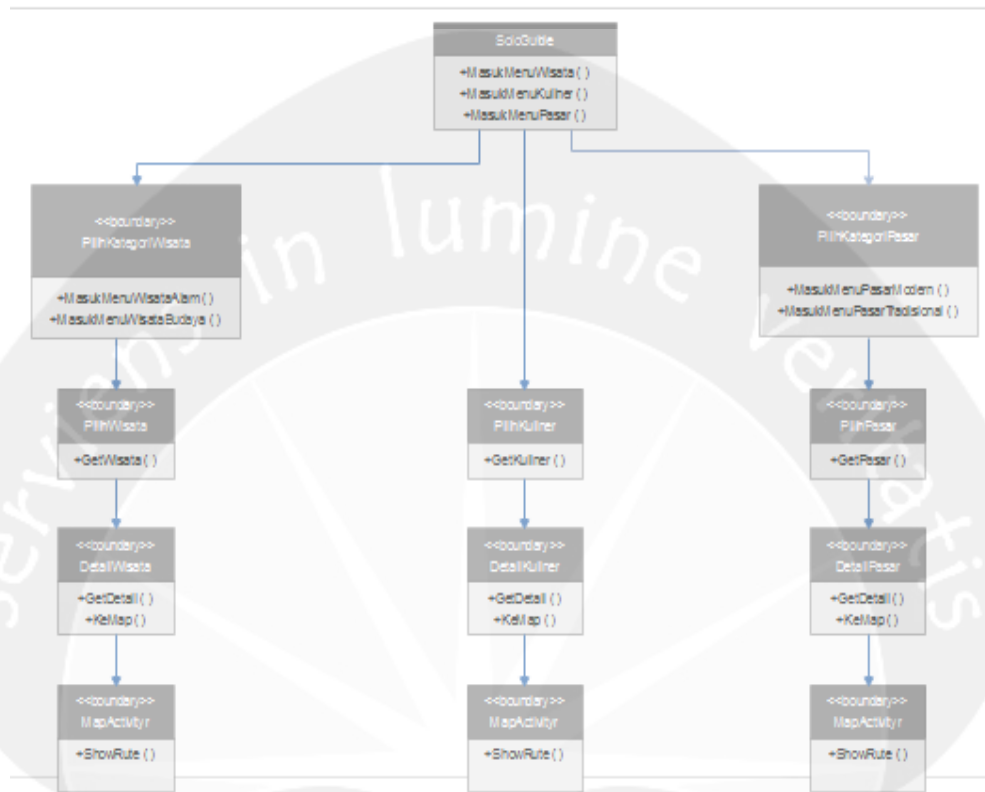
SoloGuide
+MasukMenuWisata ( )
+MasukMenuKuliner ( )
+MasukMenuPasar ( )

<<boundary>>
PilihKategoriWisata
+MasukMenuWisataAlam ( )
+MasukMenuWisataBudaya ( )

<<boundary>>
PilihKategoriPasar
+MasukMenuPasarModern ( )
+MasukMenuPasarTradisional ( )

<<boundary>>
PilihWisata
+GetWisata ( )

<<boundary>>
PilihKuliner
+GetKuliner ( )

<<boundary>>
PilihPasar
+GetPasar ( )

<<boundary>>
DetailWisata
+GetDetail ( )
+KeMap ( )

<<boundary>>
DetailKuliner
+GetDetail ( )
+KeMap ( )

<<boundary>>
DetailPasar
+GetDetail ( )
+KeMap ( )

<<boundary>>
MapActivityr
+ShowRute ( )

<<boundary>>
MapActivityr
+ShowRute ( )

<<boundary>>
MapActivityr
+ShowRute ( )

servians in lumine veritatis